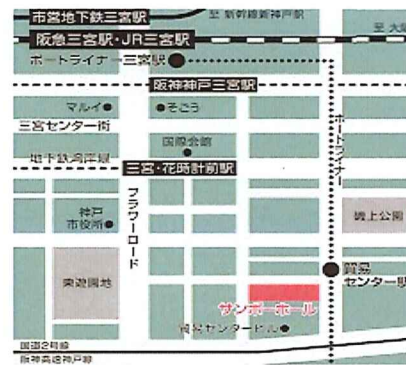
市営地下鉄三宮駅
至 新幹線新神戸駅
至 大
阪急三宮駅・JR三宮駅
ポートライナー三宮駅
阪神神戸三宮駅
マルイ
そごう
三宮センター街
国際会館
地下鉄海岸線
ポートライナー
三宮・花時計前駅
フラワーロード
神戸市役所
東遊園地
東遊園地
サンボーホール
貿易センタービル
貿易センター駅
国道2号線
阪神高速神戸線